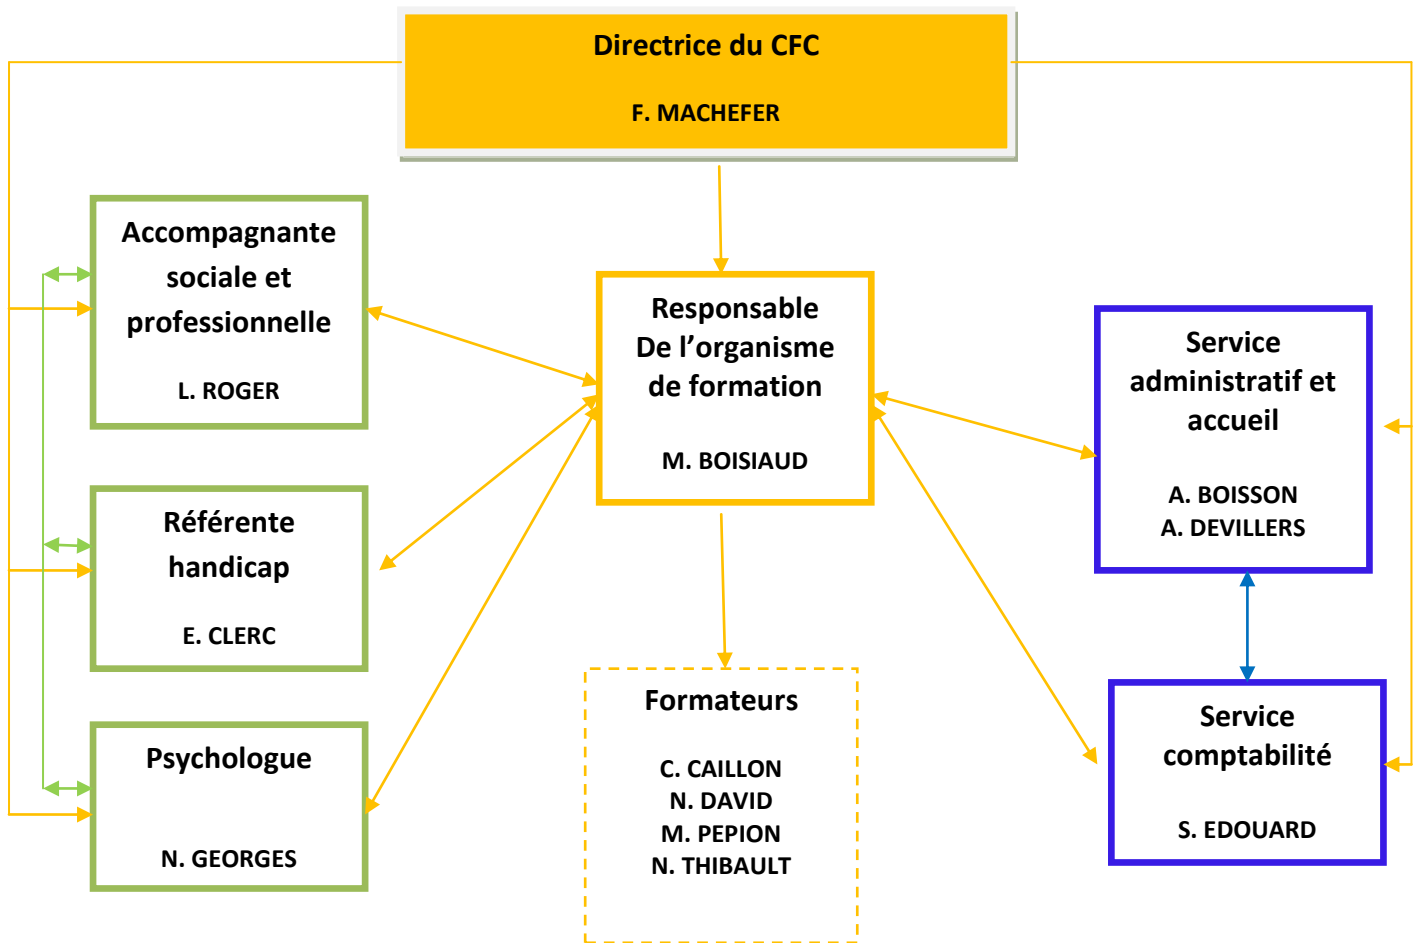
Directrice du CFC

F. MACHEFER

Accompagnante sociale et professionnelle

L. ROGER

Référente handicap

E. CLERC

Psychologue

N. GEORGES

Responsable De l’organisme de formation

M. BOISIAUD

Formateurs

C. CAILLON
N. DAVID
M. PEPION
N. THIBAULT

Service administratif et accueil

A. BOISSON
A. DEVILLERS

Service comptabilité

S. EDOUARD